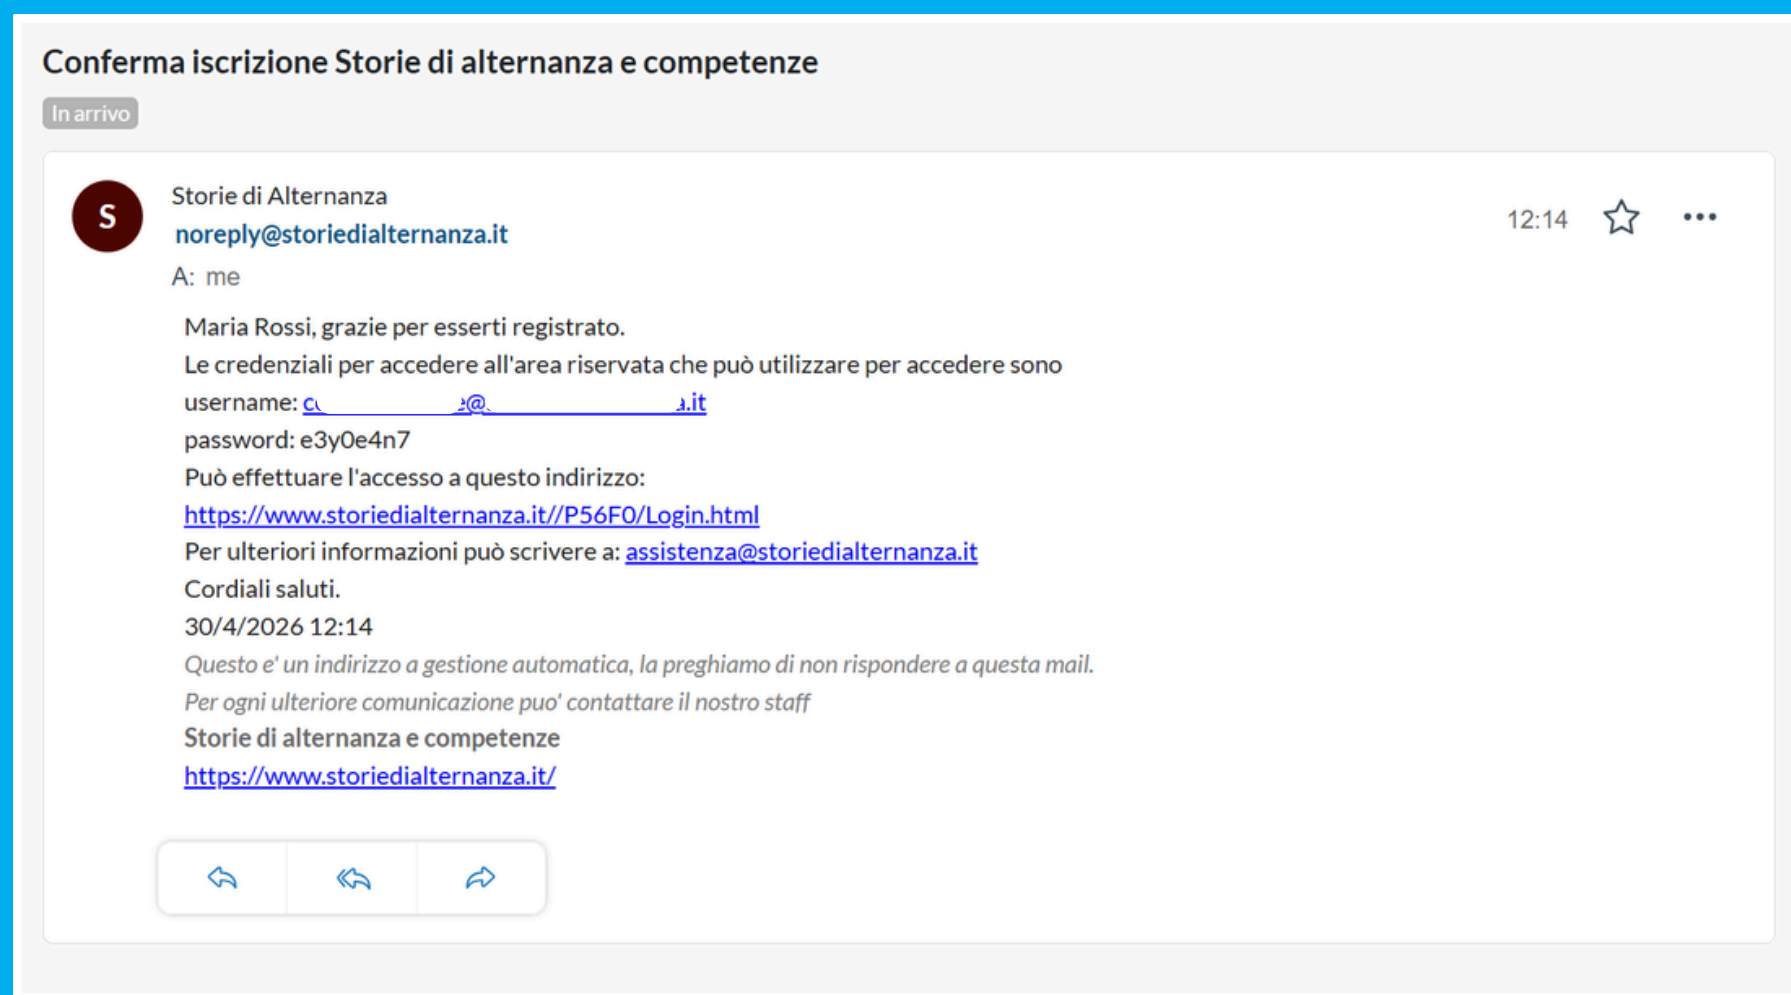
Conferma iscrizione Storie di alternanza e competenze

In arrivo

S

Storie di Alternanza
noreply@storiedialternanza.it
A: me

12:14

Maria Rossi, grazie per esserti registrato.
Le credenziali per accedere all'area riservata che può utilizzare per accedere sono
username: c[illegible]@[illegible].it
password: e3y0e4n7
Può effettuare l'accesso a questo indirizzo:
https://www.storiedialternanza.it//P56F0/Login.html
Per ulteriori informazioni può scrivere a: assistenza@storiedialternanza.it
Cordiali saluti.
30/4/2026 12:14
Questo e' un indirizzo a gestione automatica, la preghiamo di non rispondere a questa mail.
Per ogni ulteriore comunicazione puo' contattare il nostro staff
Storie di alternanza e competenze
https://www.storiedialternanza.it/